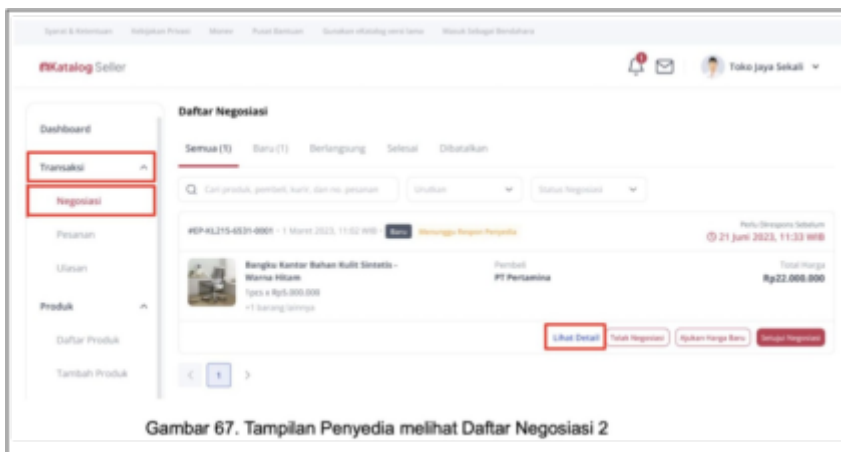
Syarat & Ketentuan Kebijakan Privasi Mitra Pusat Bantuan Gunakan eKatalog versi lama Masuk Sebagai Bendahara

eKatalog Seller

Toko Jaya Sekali

Dashboard

Transaksi

Negosiasi

Pesanan

Ulasan

Produk

Daftar Produk

Tambah Produk

Daftar Negosiasi

Semua (1) Baru (1) Berlangsung Selesai Dibatalkan

Cari produk, pembeli, kurir, dan no. pesanan Urutkan Status Negosiasi

#EP-KL215-6531-0001 - 1 Maret 2023, 11:02 WIB Baru Menunggu Respon Penyedia

Perlu Direspons Sebelum
21 Juni 2023, 11:33 WIB

Bangku Kantor Bahan Kulit Sintetis - Warna Hitam
1pcs x Rp5.000.000
+1 barang lainnya

Pembeli
PT Pertamina

Total Harga
Rp22.000.000

Lihat Detail Tolak Negosiasi Ajukan Harga Baru Setujui Negosiasi

1

Gambar 67. Tampilan Penyedia melihat Daftar Negosiasi 2